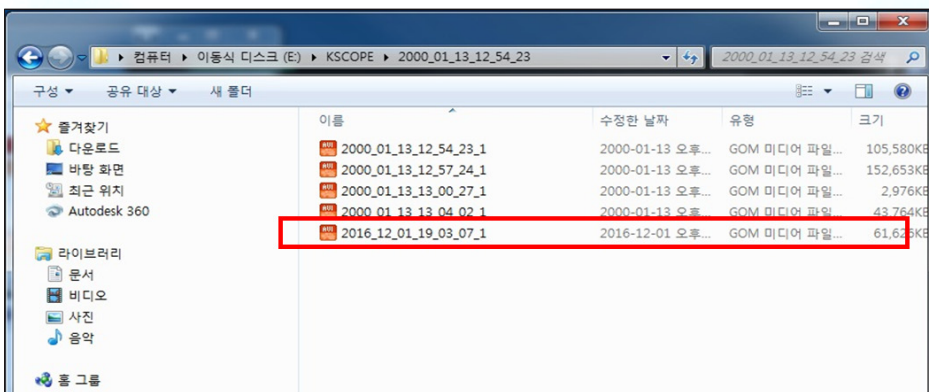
▸ 컴퓨터 ▸ 이동식 디스크 (E:) ▸ KSCOPE ▸ 2000_01_13_12_54_23

2000_01_13_12_54_23 검색

구성 ▾ 공유 대상 ▾ 새 폴더

즐겨찾기
다운로드
바탕 화면
최근 위치
Autodesk 360

라이브러리
문서
비디오
사진
음악

홈 그룹

| 이름 | 수정한 날짜 | 유형 | 크기 |
|---|---|---|---|
| 2000_01_13_12_54_23_1 | 2000-01-13 오후... | GOM 미디어 파일... | 105,580KB |
| 2000_01_13_12_57_24_1 | 2000-01-13 오후... | GOM 미디어 파일... | 152,653KB |
| 2000_01_13_13_00_27_1 | 2000-01-13 오후... | GOM 미디어 파일... | 2,976KB |
| 2000_01_13_13_04_02_1 | 2000-01-13 오후... | GOM 미디어 파일... | 43,764KB |
| 2016_12_01_19_03_07_1 | 2016-12-01 오후... | GOM 미디어 파일... | 61,625KB |